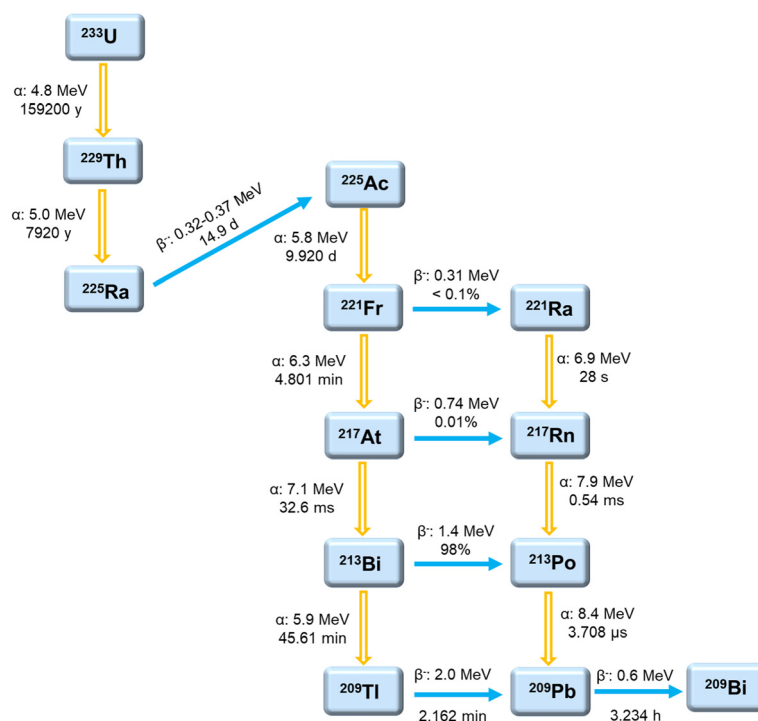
$^{233}$U

α: 4.8 MeV
159200 y

$^{229}$Th

α: 5.0 MeV
7920 y

$^{225}$Ra

β⁻: 0.32-0.37 MeV
14.9 d

$^{225}$Ac

α: 5.8 MeV
9.920 d

$^{221}$Fr

β⁻: 0.31 MeV
< 0.1%

$^{221}$Ra

α: 6.3 MeV
4.801 min

α: 6.9 MeV
28 s

$^{217}$At

β⁻: 0.74 MeV
0.01%

$^{217}$Rn

α: 7.1 MeV
32.6 ms

α: 7.9 MeV
0.54 ms

$^{213}$Bi

β⁻: 1.4 MeV
98%

$^{213}$Po

α: 5.9 MeV
45.61 min

α: 8.4 MeV
3.708 µs

$^{209}$Tl

β⁻: 2.0 MeV
2.162 min

$^{209}$Pb

β⁻: 0.6 MeV
3.234 h

$^{209}$Bi